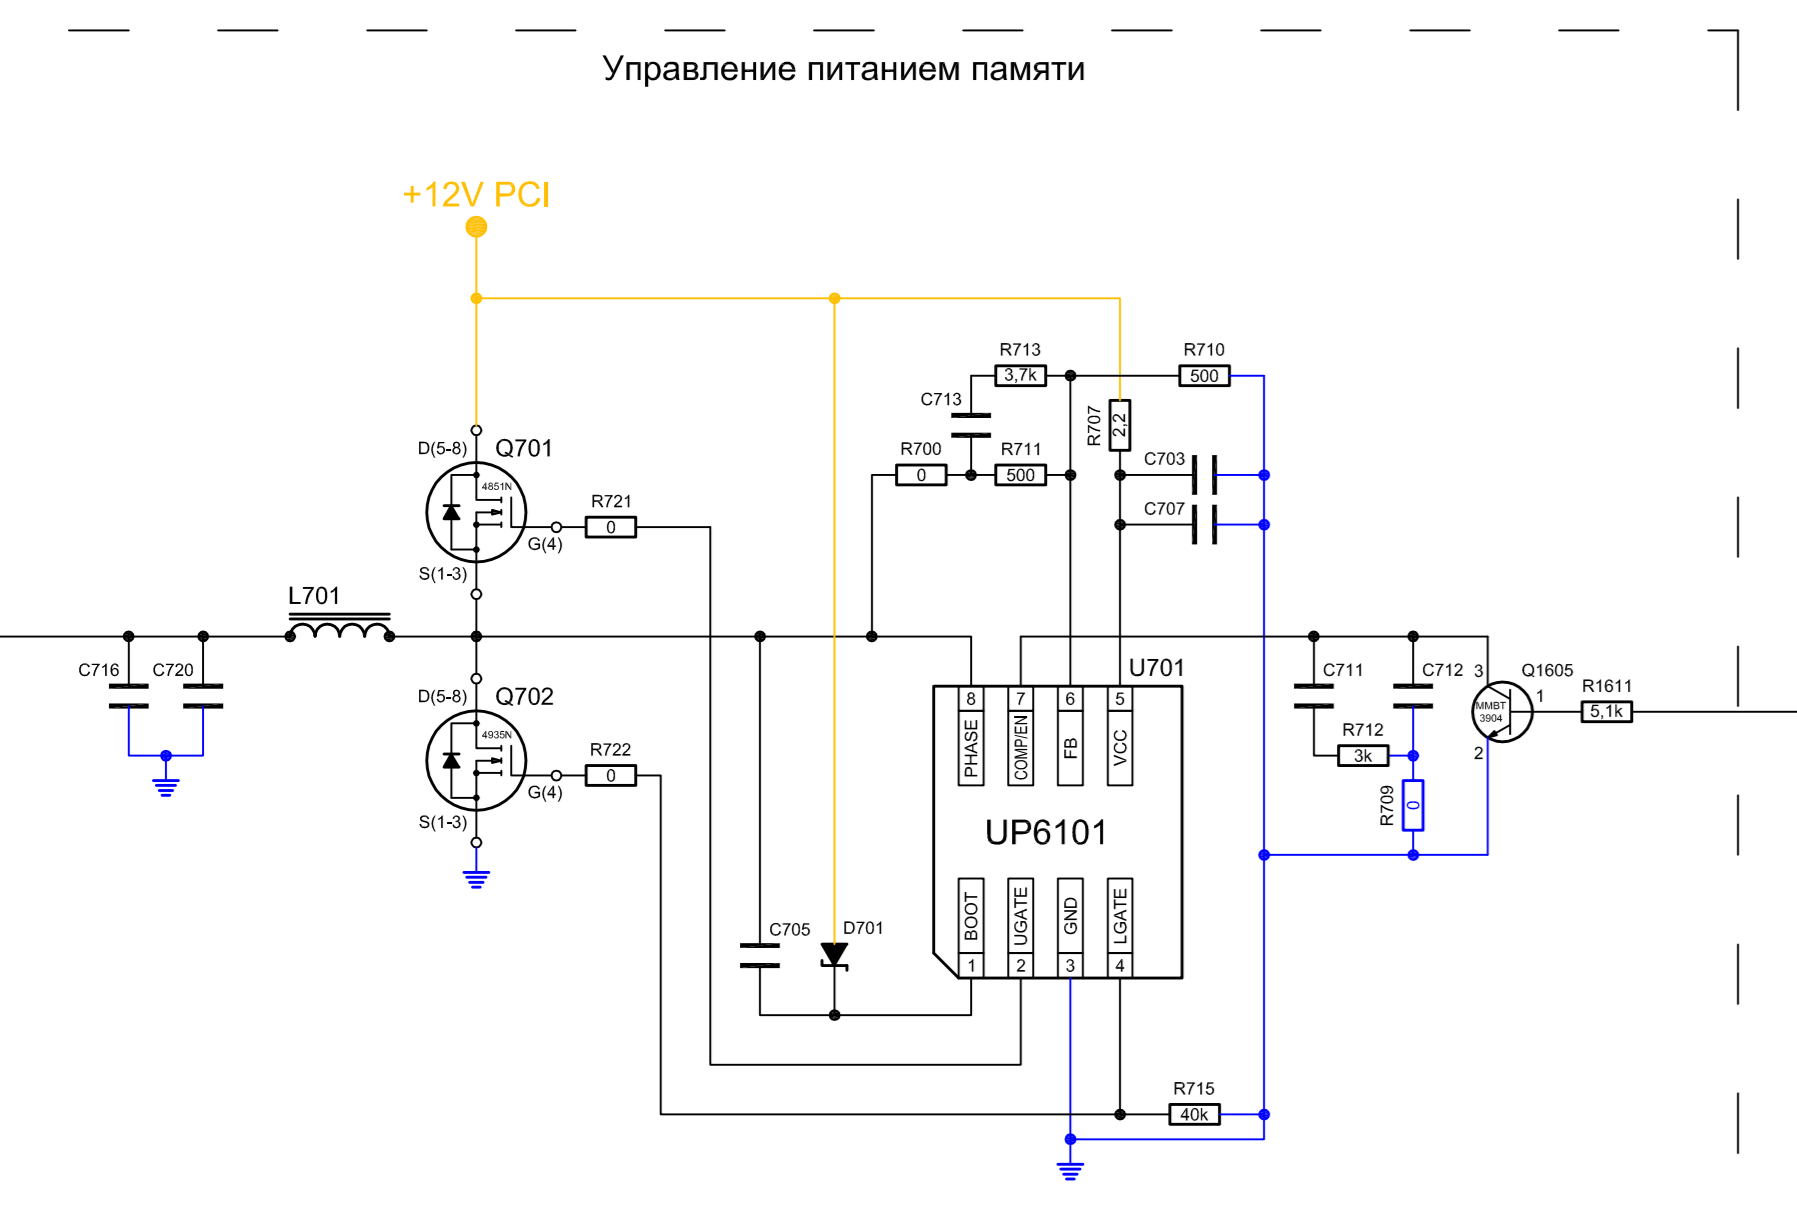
Управление питанием памяти

+12V PCI

R713
3,7k
R710
500
C713
R707
2,2
R700
0
R711
500
C703
C707
D(5-8)
Q701
4851N
R721
0
G(4)
S(1-3)
L701
C716
C720
D(5-8)
Q702
4935N
R722
0
G(4)
S(1-3)
U701
8
7
6
5
PHASE
COMP/EN
FB
VCC
UP6101
BOOT
UGATE
GND
LGATE
1
2
3
4
C711
C712
3
Q1605
1
MMBT
3904
R1611
5,1k
R712
3k
2
R709
0
C705
D701
R715
40k